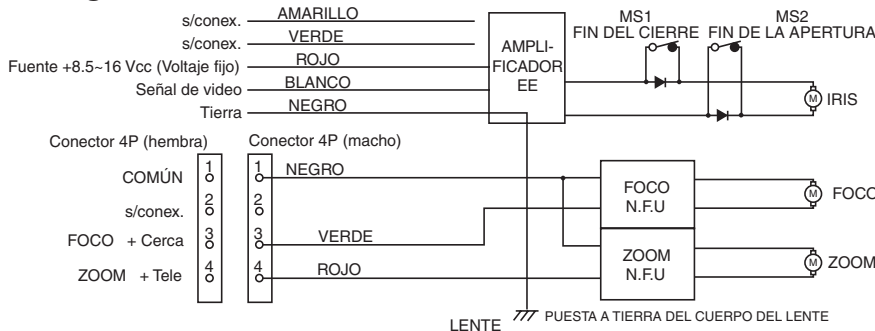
s/conex.
AMARILLO
s/conex.
VERDE
Fuente +8.5~16 Vcc (Voltaje fijo)
ROJO
Señal de video
BLANCO
Tierra
NEGRO
AMPLIFICADOR EE
MS1
FIN DEL CIERRE
MS2
FIN DE LA APERTURA
M
IRIS
Conector 4P (hembra)
COMÚN
1
s/conex.
2
FOCO + Cerca
3
ZOOM + Tele
4
Conector 4P (macho)
1
NEGRO
2
3
VERDE
4
ROJO
FOCO
N.F.U
M
FOCO
ZOOM
N.F.U
M
ZOOM
LENTE
PUESTA A TIERRA DEL CUERPO DEL LENTE